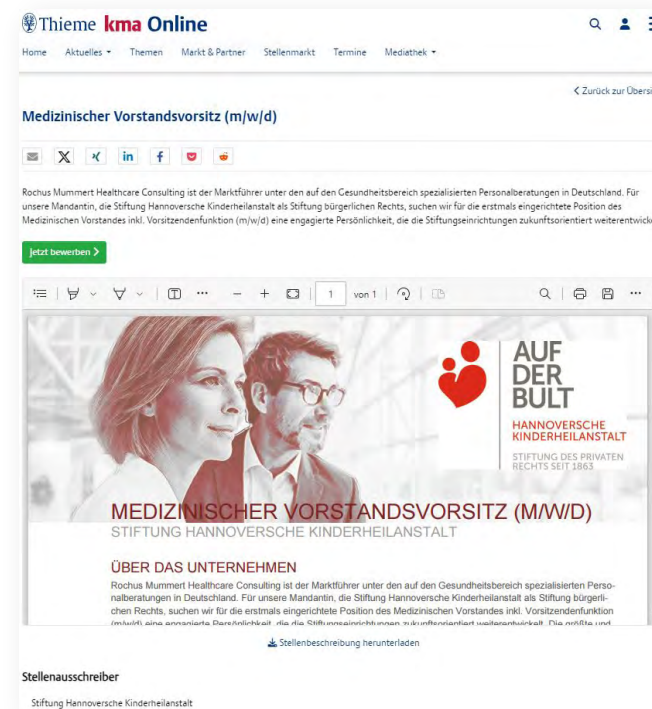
Thieme kma Online

Home Aktuelles Themen Markt & Partner Stellenmarkt Termine Mediathek

< Zurück zur Übersi

Medizinischer Vorstandsvorsitz (m/w/d)

Rochus Mummert Healthcare Consulting ist der Marktführer unter den auf den Gesundheitsbereich spezialisierten Personalberatungen in Deutschland. Für unsere Mandantin, die Stiftung Hannoversche Kinderheilanstalt als Stiftung bürgerlichen Rechts, suchen wir für die erstmals eingerichtete Position des Medizinischen Vorstandes inkl. Vorsitzendenfunktion (m/w/d) eine engagierte Persönlichkeit, die die Stiftungseinrichtungen zukunftsorientiert weiterentwick

Jetzt bewerben >

1 von 1

AUF DER BULT
HANNOVERSCHE KINDERHEILANSTALT
STIFTUNG DES PRIVATEN RECHTS SEIT 1863

MEDIZINISCHER VORSTANDSVORSITZ (M/W/D)
STIFTUNG HANNOVERSCHE KINDERHEILANSTALT

ÜBER DAS UNTERNEHMEN
Rochus Mummert Healthcare Consulting ist der Marktführer unter den auf den Gesundheitsbereich spezialisierten Personalberatungen in Deutschland. Für unsere Mandantin, die Stiftung Hannoversche Kinderheilanstalt als Stiftung bürgerlichen Rechts, suchen wir für die erstmals eingerichtete Position des Medizinischen Vorstandes inkl. Vorsitzendenfunktion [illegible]

Stellenbeschreibung herunterladen

Stellenausschreiber

Stiftung Hannoversche Kinderheilanstalt